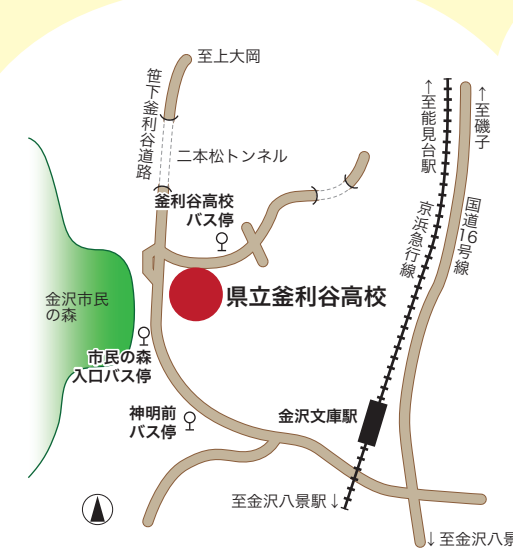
至上大岡

笹下釜利谷道路

二本松トンネル

↑至能見台駅

↑至磯子

釜利谷高校
バス停

京浜急行線

国道16号線

金沢市民の森

県立釜利谷高校

市民の森
入口バス停

神明前
バス停

金沢文庫駅

至金沢八景駅↓

↓至金沢八景